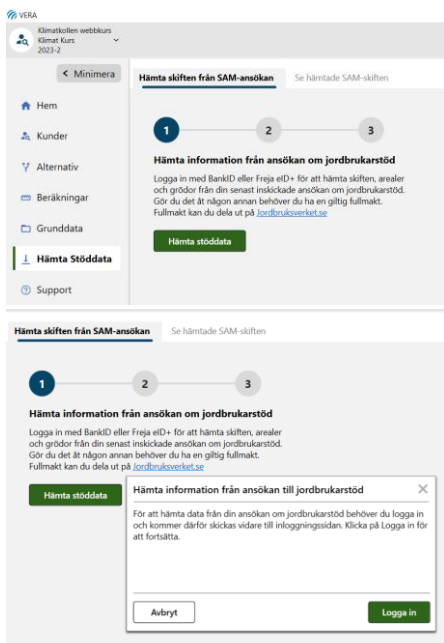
VERA

Klimatkollen webbkurs
Klimat Kurs
2023-2

< Minimera

Hem
Kunder
Alternativ
Beräkningar
Grunddata
Hämta Stöddata
Support

Hämta skiften från SAM-ansökan
Se hämtade SAM-skiften

1
2
3

Hämta information från ansökan om jordbrukarstöd

Logga in med BankID eller Freja eID+ för att hämta skiften, arealer och grödor från din senast inskickade ansökan om jordbrukarstöd. Gör du det åt någon annan behöver du ha en giltig fullmakt. Fullmakt kan du dela ut på Jordbruksverket.se

Hämta stöddata

Hämta skiften från SAM-ansökan
Se hämtade SAM-skiften

1
2
3

Hämta information från ansökan om jordbrukarstöd

Logga in med BankID eller Freja eID+ för att hämta skiften, arealer och grödor från din senast inskickade ansökan om jordbrukarstöd. Gör du det åt någon annan behöver du ha en giltig fullmakt. Fullmakt kan du dela ut på Jordbruksverket.se

Hämta stöddata

Hämta information från ansökan till jordbrukarstöd

×

För att hämta data från din ansökan om jordbrukarstöd behöver du logga in och kommer därför skickas vidare till inloggningssidan. Klicka på Logga in för att fortsätta.

Avbryt
Logga in